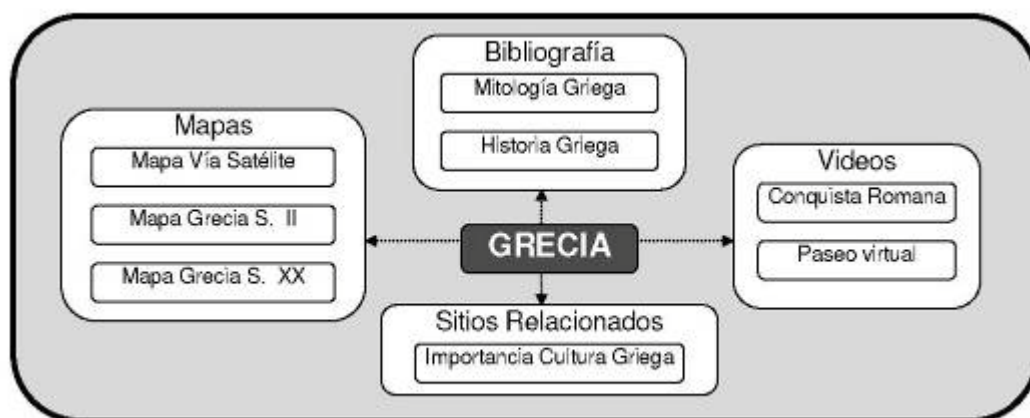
Bibliografía

Mitología Griega

Historia Griega

Mapas

Mapa Vía Satélite

Mapa Grecia S. II

Mapa Grecia S. XX

GRECIA

Videos

Conquista Romana

Paseo virtual

Sitios Relacionados

Importancia Cultura Griega